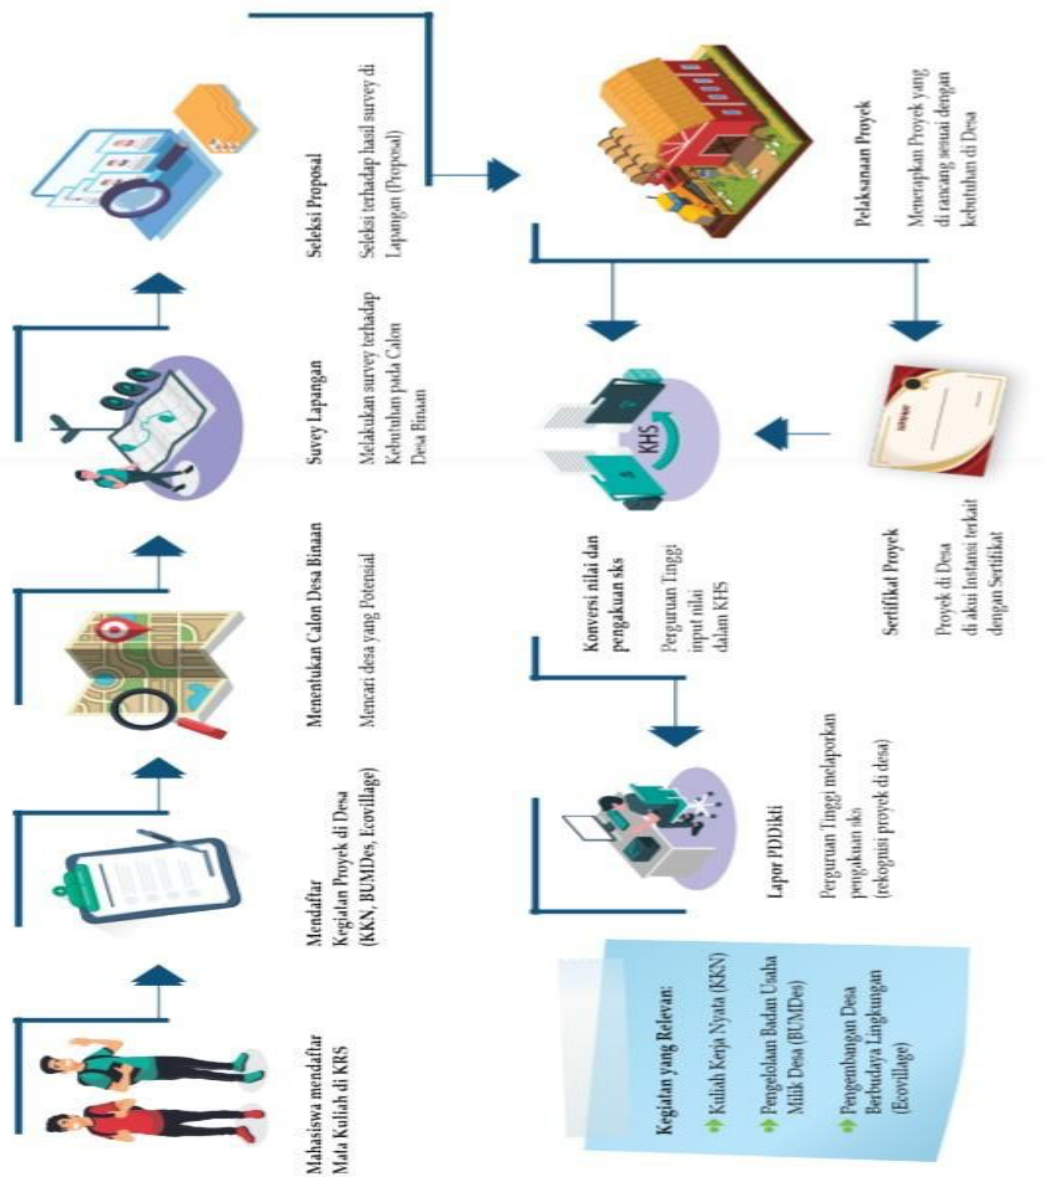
Mahasiswa mendaftar Mata Kuliah di KRS

Mendaftar Kegiatan Proyek di Desa (KKN, BUMDes, Ecovillage)

Menentukan Calon Desa Binaan

Mencari desa yang Potensial

Suvey Lapangan

Melakukan survey terhadap Kebutuhan pada Calon Desa Binaan

Seleksi Proposal

Seleksi terhadap hasil survey di Lapangan (Proposal)

Pelaksanaan Proyek

Menerapkan Proyek yang di rancang sesuai dengan kebutuhan di Desa

KHS

Konversi nilai dan pengakuan sks

Perguruan Tinggi input nilai dalam KHS

Sertifikat Proyek

Proyek di Desa di akui Instansi terkait dengan Sertifikat

Lapor PDDikti

Perguruan Tinggi melaporkan pengakuan sks (rekognisi proyek di desa)

Kegiatan yang Relevan:

Kuliah Kerja Nyata (KKN)

Pengelolaan Badan Usaha Milik Desa (BUMDes)

Pengembangan Desa Berbudaya Lingkungan (Ecovillage)